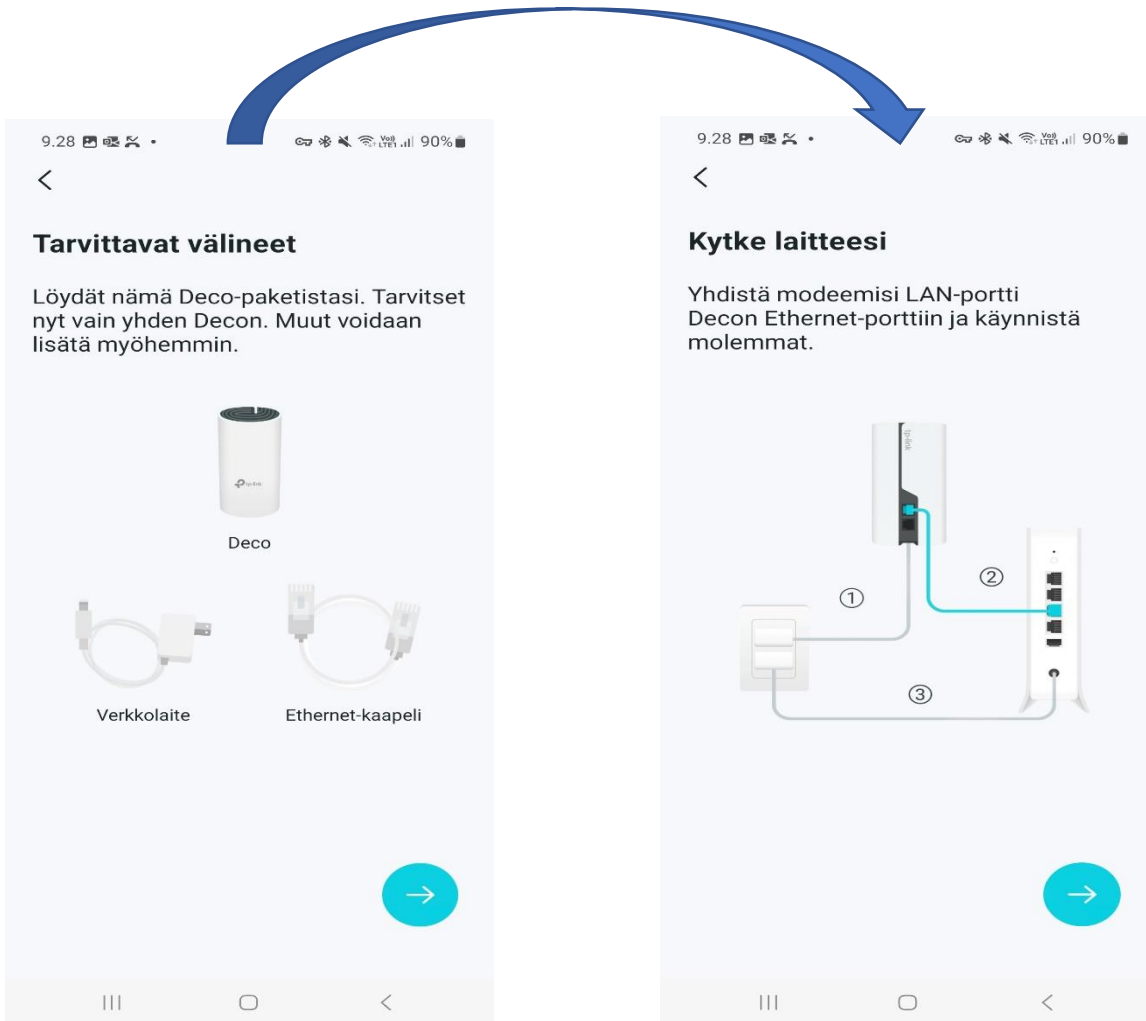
9.28 • Vo) LTE1 90%

<

Tarvittavat välineet

Löydät nämä Deco-paketistasi. Tarvitset nyt vain yhden Decon. Muut voidaan lisätä myöhemmin.

Deco

Verkkolaite

Ethernet-kaapeli

→

9.28 • Vo) LTE1 90%

<

Kytke laitteesi

Yhdistä modeemisi LAN-portti Decon Ethernet-porttiin ja käynnistä molemmat.

tp-link

①

②

③

→